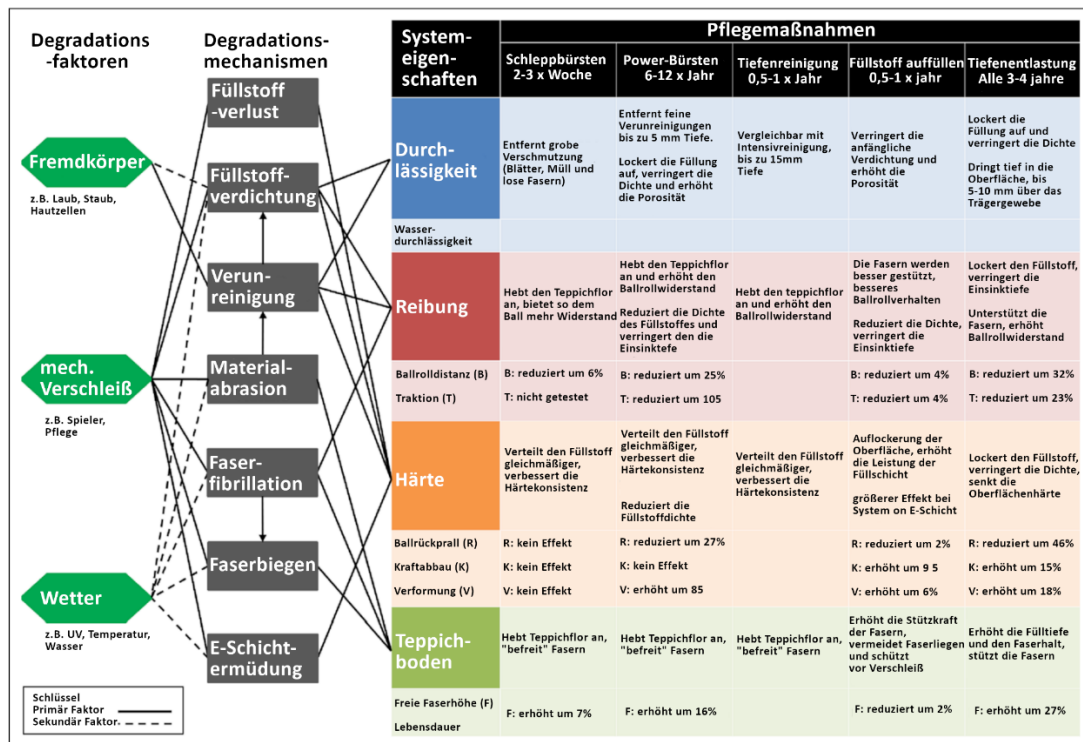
Degradations-faktoren

Degradations-mechanismen

Fremdkörper
z.B. Laub, Staub, Hautzellen

mech. Verschleiß
z.B. Spieler, Pflege

Wetter
z.B. UV, Temperatur, Wasser

Füllstoff-verlust

Füllstoff-verdichtung

Verun-reinigung

Material-abrasion

Faser-fibrillation

Faserbiegen

E-Schicht-ermüdung

Schlüssel
Primär Faktor
Sekundär Faktor

| System-eigen-schaften | Schleppbürsten 2-3 x Woche | Power-Bürsten 6-12 x Jahr | Tiefenreinigung 0,5-1 x Jahr | Füllstoff auffüllen 0,5-1 x jahr | Tiefenentlastung Alle 3-4 jahre |
|---|---|---|---|---|---|
| Durch-lässigkeit | Entfernt grobe Verschmutzung (Blätter, Müll und lose Fasern) | Entfernt feine Verunreinigungen bis zu 5 mm Tiefe. Lockert die Füllung auf, verringert die Dichte und erhöht die Porosität | Vergleichbar mit Intensivreinigung, bis zu 15mm Tiefe | Verringert die anfängliche Verdichtung und erhöht die Porosität | Lockert die Füllung auf und verringert die Dichte. Dringt tief in die Oberfläche, bis 5-10 mm über das Trägergewebe |
| Wasser-durchlässigkeit | | | | | |
| Reibung | Hebt den Teppichflor an, bietet so dem Ball mehr Widerstand | Hebt den Teppichflor an und erhöht den Ballrollwiderstand. Reduziert die Dichte des Füllstoffes und verringert den die Einsinktiefe | Hebt den teppichflor an und erhöht den Ballrollwiderstand | Die Fasern werden besser gestützt, besseres Ballrollverhalten. Reduziert die Dichte, verringert die Einsinktiefe | Lockert den Füllstoff, verringert die Einsinktiefe. Unterstützt die Fasern, erhöht Ballrollwiderstand |
| Ballrolldistanz (B) Traktion (T) | B: reduziert um 6% T: nicht getestet | B: reduziert um 25% T: reduziert um 105 | | B: reduziert um 4% T: reduziert um 4% | B: reduziert um 32% T: reduziert um 23% |
| Härte | Verteilt den Füllstoff gleichmäßiger, verbessert die Härtekonsistenz | Verteilt den Füllstoff gleichmäßiger, verbessert die Härtekonsistenz. Reduziert die Füllstoffdichte | Verteilt den Füllstoff gleichmäßiger, verbessert die Härtekonsistenz | Auflockerung der Oberfläche, erhöht die Leistung der Füllschicht. größerer Effekt bei System on E-Schicht | Lockert den Füllstoff, verringert die Dichte, senkt die Oberflächenhärte |
| Ballrückprall (R) Kraftabbau (K) Verformung (V) | R: kein Effekt K: kein Effekt V: kein Effekt | R: reduziert um 27% K: kein Effekt V: erhöht um 85 | | R: reduziert um 2% K: erhöht um 9 5 V: erhöht um 6% | R: reduziert um 46% K: erhöht um 15% V: erhöht um 18% |
| Teppich-boden | Hebt Teppichflor an, "befreit" Fasern | Hebt Teppichflor an, "befreit" Fasern | Hebt Teppichflor an, "befreit" Fasern | Erhöht die Stützkraft der Fasern, vermeidet Faserliegen und schützt vor Verschleiß | Erhöht die Fülltiefe und den Faserhalt, stützt die Fasern |
| Freie Faserhöhe (F) Lebensdauer | F: erhöht um 7% | F: erhöht um 16% | | F: reduziert um 2% | F: erhöht um 27% |

Pflegemaßnahmen